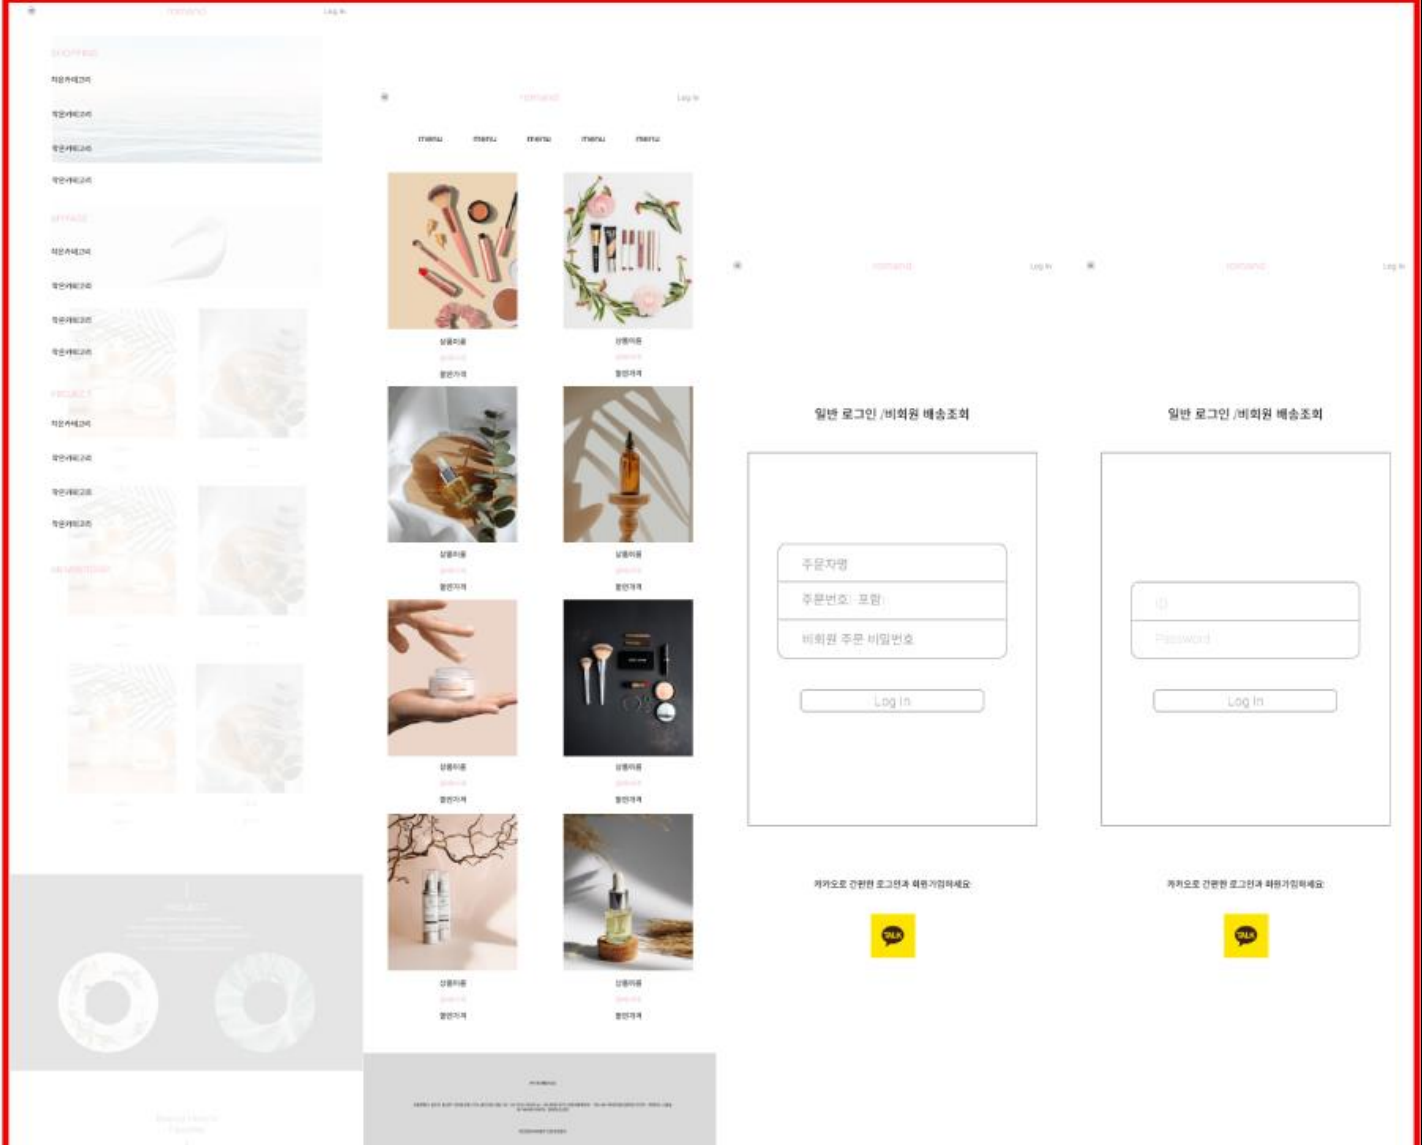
romand Log in

SHOPPING

작은카테고리

작은카테고리

작은카테고리

작은카테고리

MYPAGE

작은카테고리

작은카테고리

작은카테고리

작은카테고리

PROJECT

작은카테고리

작은카테고리

작은카테고리

작은카테고리

PROJECT

romand Log in

menu menu menu menu menu

상품이름
할인가격

상품이름
할인가격

상품이름
할인가격

상품이름
할인가격

상품이름
할인가격

상품이름
할인가격

상품이름
할인가격

상품이름
할인가격

romand Log in

일반 로그인 /비회원 배송조회

주문자명

주문번호: 포함

비회원 주문 비밀번호

Log In

카카오로 간편한 로그인과 회원가입하세요

TALK

romand Log in

일반 로그인 /비회원 배송조회

ID

Password

Log In

카카오로 간편한 로그인과 회원가입하세요

TALK